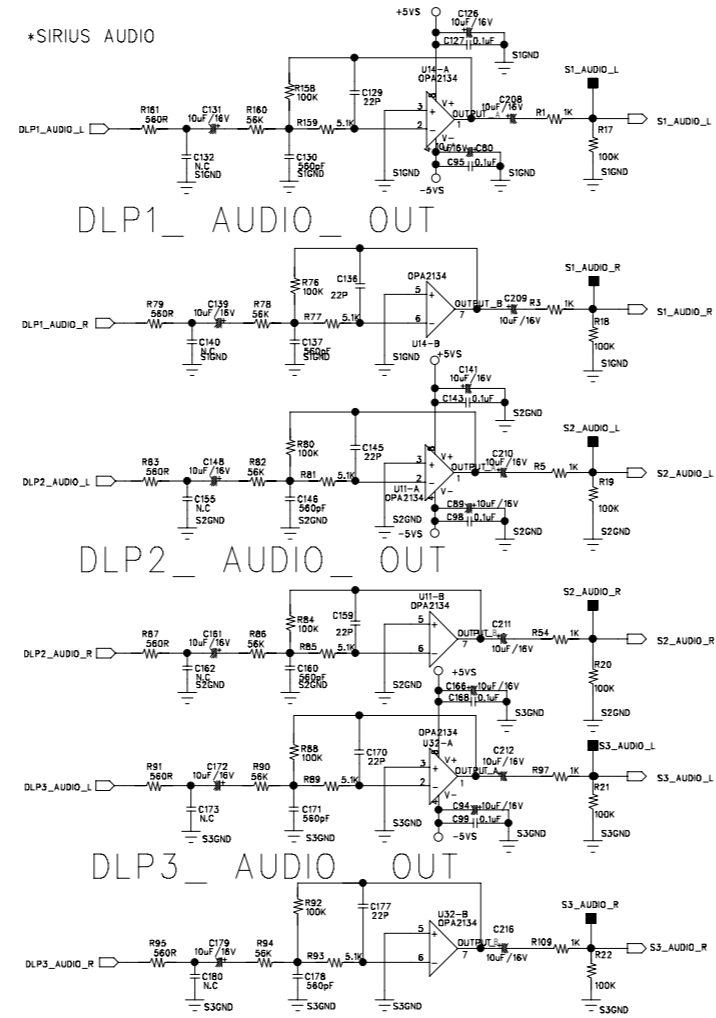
*SIRIUS AUDIO

+5VS
C126 10uF/16V
C127 0.1uF
S1GND
U14-A OPA2134
R158 100K
C129 22P
S1_AUDIO_L
R161 560R
C131 10uF/16V
R160 56K
C208 10uF/16V
R1 1K
DLP1_AUDIO_L
R159 5.1K
OUTPUT_A
R17
S1_AUDIO_L
C132 N.C S1GND
C130 560pF S1GND
10uF/16V C80
C95 0.1uF
100K S1GND
S1GND
-5VS
S1GND

DLP1_ AUDIO_ OUT

R76 100K
C136 22P
OPA2134
S1_AUDIO_R
R79 560R
C139 10uF/16V
R78 56K
OUTPUT_B
C209
R3 1K
DLP1_AUDIO_R
R77 5.1K
10uF/16V
R18
S1_AUDIO_R
C140 N.C
C137 560pF S1GND
U14-B
S1GND
100K S1GND
+5VS
C141 10uF/16V
C143 0.1uF
S2GND
R80 100K
C145 22P
S2_AUDIO_L
R83 560R
C148 10uF/16V
R82 56K
C210 10uF/16V
R5 1K
DLP2_AUDIO_L
R81 5.1K
OUTPUT
U11-A OPA2134
R19
S2_AUDIO_L
C155 N.C S2GND
C146 560pF S2GND
S2GND
C89 10uF/16V
C98 0.1uF
100K S2GND
-5VS
S2GND

DLP2_ AUDIO_ OUT

U11-B OPA2134
R84 100K
C159 22P
S2_AUDIO_R
R87 560R
C161 10uF/16V
R86 56K
OUTPUT_B
C211 10uF/16V
R54 1K
DLP2_AUDIO_R
R85 5.1K
R20
S2_AUDIO_R
C162 N.C S2GND
C160 560pF S2GND
S2GND
+5VS
C165 10uF/16V
C168 0.1uF
S3GND
100K S2GND
OPA2134 U32-A
R88 100K
C170 22P
S3_AUDIO_L
R91 560R
C172 10uF/16V
R90 56K
OUTPUT_A
C212 10uF/16V
R97 1K
DLP3_AUDIO_L
R89 5.1K
R21
S3_AUDIO_L
C173 N.C
C171 560pF
S3GND
C94 10uF/16V
C99 0.1uF
100K S3GND
S3GND
-5VS
S3GND

DLP3_ AUDIO_ OUT

R92 100K
C177 22P
U32-B OPA2134
S3_AUDIO_R
R95 560R
C179 10uF/16V
R94 56K
OUTPUT_B
C216 10uF/16V
R109 1K
DLP3_AUDIO_R
R93 5.1K
R22
S3_AUDIO_R
C180 N.C
C178 560pF S3GND
S3GND
100K S3GND
S3GND